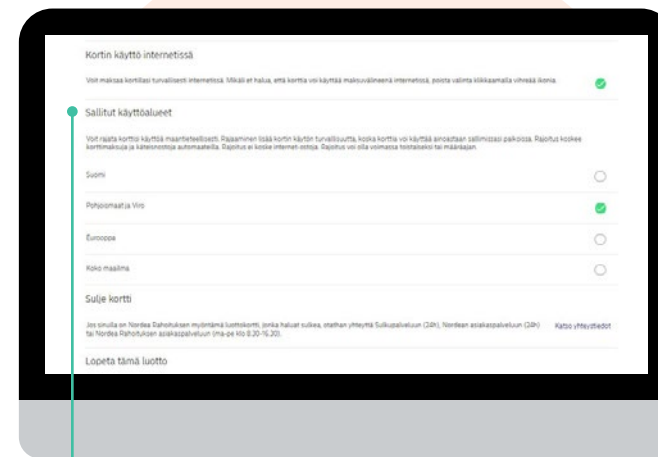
Kortin käyttö internetissä

Voit maksaa kortillasi turvallisesti internetissä. Mikäli et halua, että korttia voi käyttää maksuvälineenä internetissä, poista valinta klikkaamalla vihreää ikonia.

Sallitut käyttöalueet

Voit rajata kortin käytön maantieteellisesti. Rajaaminen lisää kortin käytön turvallisuutta, koska korttia voi käyttää ainoastaan sallimissasi paikoissa. Rajoitus koskee korttimaksuja ja käteisnostoja automaateilla. Rajoitus ei koske internet-ostoja. Rajoitus voi olla voimassa toistaiseksi tai määräajan.

Suomi

Pohjoismaat ja Viro

Eurooppa

Koko maailma

Sulje kortti

Jos sinulla on Nordea Rahoituksen myöntämä luottokortti, jonka haluat sulkea, ota yhteyttä Sulkupalveluun (24h), Nordean asiakaspalveluun (24h) tai Nordea Rahoituksen asiakaspalveluun (ma-pe klo 8.20-16.20).

Katso yhteystiedot

Lopeta tämä luotto